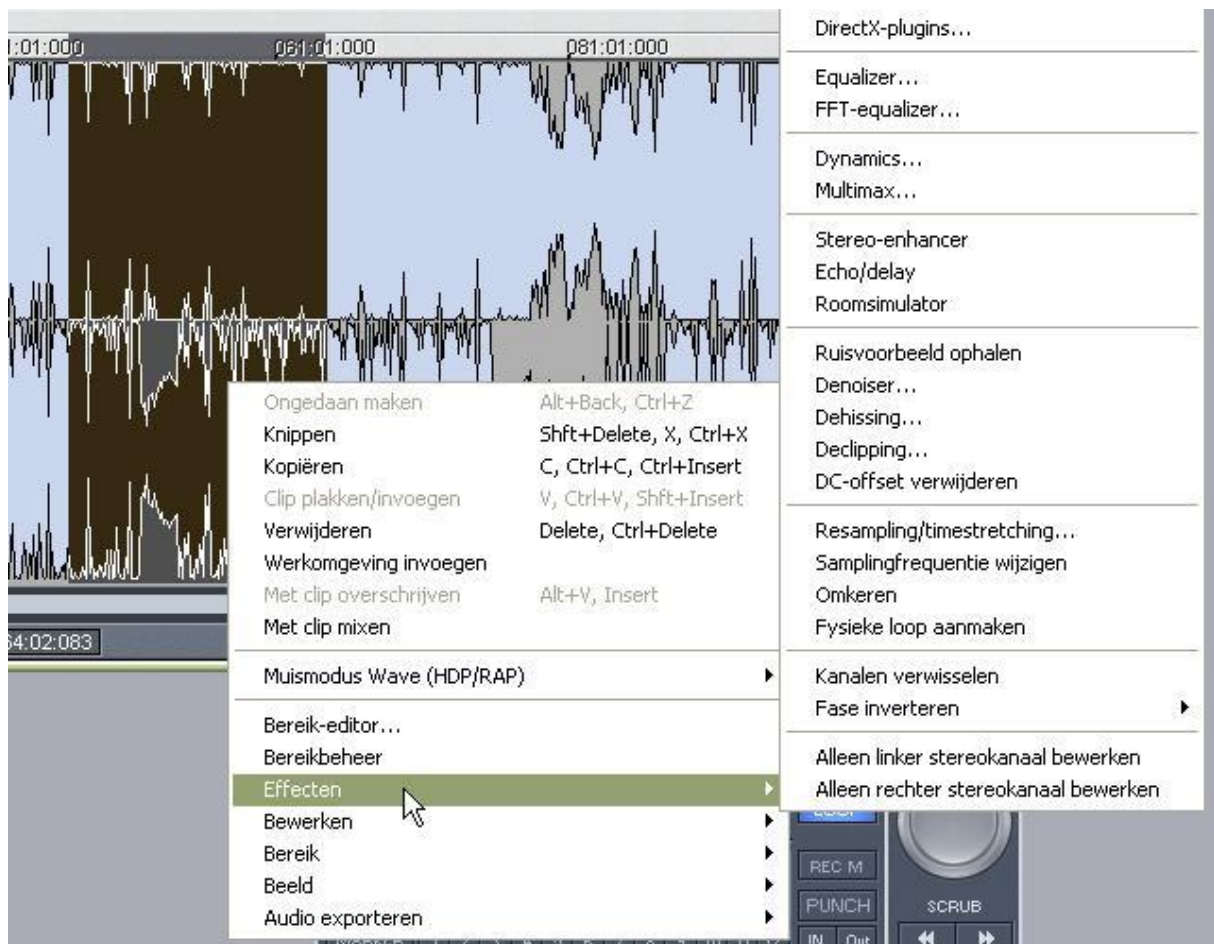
:01:000
061:01:000
081:01:000

Ongedaan maken Alt+Back, Ctrl+Z
Knippen Shft+Delete, X, Ctrl+X
Kopiëren C, Ctrl+C, Ctrl+Insert
Clip plakken/invoegen V, Ctrl+V, Shft+Insert
Verwijderen Delete, Ctrl+Delete
Werkomgeving invoegen
Met clip overschrijven Alt+V, Insert
Met clip mixen

Muismodus Wave (HDP/RAP)

Bereik-editor...
Bereikbeheer
Effecten
Bewerken
Bereik
Beeld
Audio exporteren

64:02:083

DirectX-plugins...

Equalizer...
FFT-equalizer...

Dynamics...
Multimax...

Stereo-enhancer
Echo/delay
Roomsimulator

Ruisvoorbeeld ophalen
Denoiser...
Dehissing...
Declipping...
DC-offset verwijderen

Resampling/timestretching...
Samplingfrequentie wijzigen
Omkeren
Fysieke loop aanmaken

Kanalen verwisselen
Fase inverteren

Alleen linker stereokanaal bewerken
Alleen rechter stereokanaal bewerken

REC M
PUNCH
SCRUB
IN Out